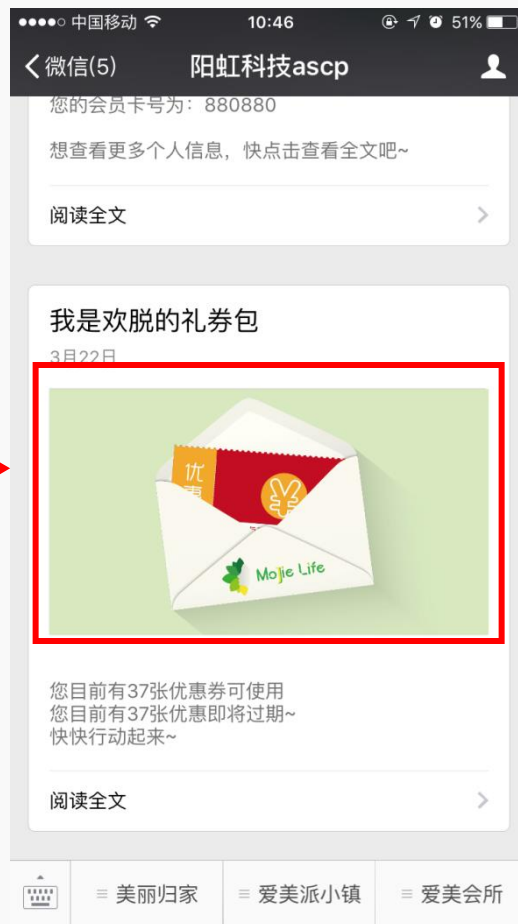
●●●●○ 中国移动 10:46 51%

< 微信(5) 阳虹科技ascp

您的会员卡号为：880880

想查看更多个人信息，快点击查看全文吧~

阅读全文

我是欢脱的礼券包

3月22日

优惠

¥

Mojie Life

您目前有37张优惠券可使用
您目前有37张优惠即将过期~
快快行动起来~

阅读全文

≡ 美丽归家 ≡ 爱美派小镇 ≡ 爱美会所